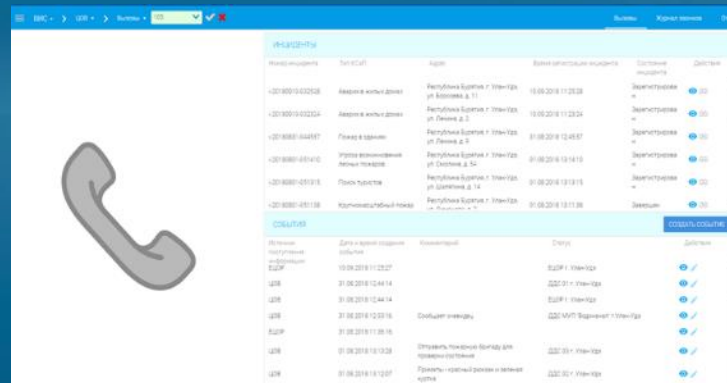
ВИС › ЦОВ › Вызовы › 105

Вызовы Журнал звонков

ИНЦИДЕНТЫ

| Номер инцидента | Тип КСиП | Адрес | Время регистрации инцидента | Состояние инцидента | Действия |
|---|---|---|---|---|---|
| -20180010-032528 | Авария в жилых домах | Республика Бурятия, г. Улан-Удэ, ул. Борсоева, д. 11 | 10.09.2018 11:25:28 | Зарегистрирован | |
| -20180010-032324 | Авария в жилых домах | Республика Бурятия, г. Улан-Удэ, ул. Ленина, д. 2 | 10.09.2018 11:23:24 | Зарегистрирован | |
| -20180801-144457 | Пожар в здании | Республика Бурятия, г. Улан-Удэ, ул. Ленина, д. 9 | 01.08.2018 12:48:57 | Зарегистрирован | |
| -20180801-051410 | Угроза возникновения лесных пожаров | Республика Бурятия, г. Улан-Удэ, ул. Смолина, д. 54 | 01.08.2018 13:14:10 | Зарегистрирован | |
| -20180801-051315 | Поиск туристов | Республика Бурятия, г. Улан-Удэ, ул. Шевченко, д. 14 | 01.08.2018 13:13:15 | Зарегистрирован | |
| -20180801-051138 | Крупномасштабный пожар | Республика Бурятия, г. Улан-Удэ, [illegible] | 01.08.2018 13:11:38 | Завершен | |

СОБЫТИЯ

СОЗДАТЬ СОБЫТИЕ

| Источник поступления информации | Дата и время создания события | Комментарий | Статус | Действия |
|---|---|---|---|---|
| ЕДДС | 10.09.2018 11:25:27 | | ЕДДС г. Улан-Удэ | |
| ЦОВ | 31.08.2018 12:44:14 | | ДДС 01 г. Улан-Удэ | |
| ЦОВ | 31.08.2018 12:44:14 | | ЕДДС г. Улан-Удэ | |
| ЦОВ | 31.08.2018 12:03:16 | Сообщает очевидец | ДДС МУП Водоканал г. Улан-Удэ | |
| ЕДДС | 31.08.2018 11:38:16 | | | |
| ЦОВ | 01.08.2018 13:13:28 | Отправить пожарную бригаду для проверки состояния | ДДС 01 г. Улан-Удэ | |
| ЦОВ | 01.08.2018 13:12:07 | Прислать - красный рюкзак и зеленая куртка | ДДС 01 г. Улан-Удэ | |